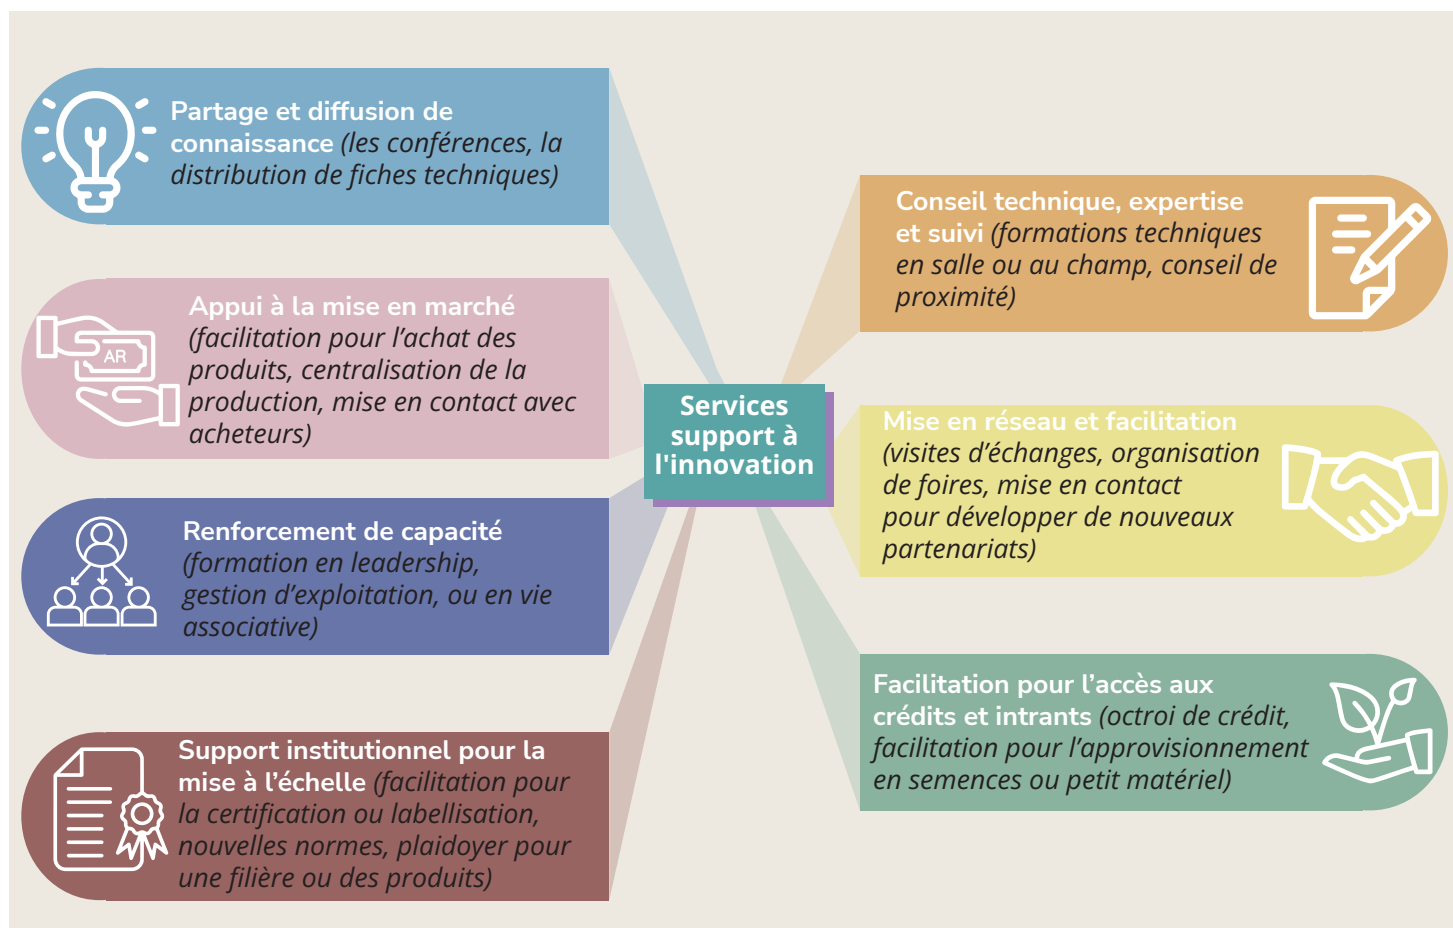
Services support à l'innovation

Partage et diffusion de connaissance (les conférences, la distribution de fiches techniques)

Appui à la mise en marché (facilitation pour l'achat des produits, centralisation de la production, mise en contact avec acheteurs)

AR

Renforcement de capacité (formation en leadership, gestion d'exploitation, ou en vie associative)

Support institutionnel pour la mise à l'échelle (facilitation pour la certification ou labellisation, nouvelles normes, plaidoyer pour une filière ou des produits)

Conseil technique, expertise et suivi (formations techniques en salle ou au champ, conseil de proximité)

Mise en réseau et facilitation (visites d'échanges, organisation de foires, mise en contact pour développer de nouveaux partenariats)

Facilitation pour l'accès aux crédits et intrants (octroi de crédit, facilitation pour l'approvisionnement en semences ou petit matériel)